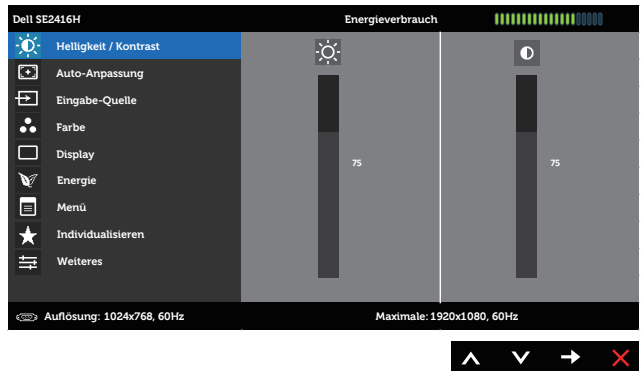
Dell SE2416H

Energieverbrauch

Helligkeit / Kontrast

Auto-Anpassung

Eingabe-Quelle

Farbe

Display

Energie

Menü

Individualisieren

Weiteres

75

75

Auflösung: 1024x768, 60Hz

Maximale: 1920x1080, 60Hz